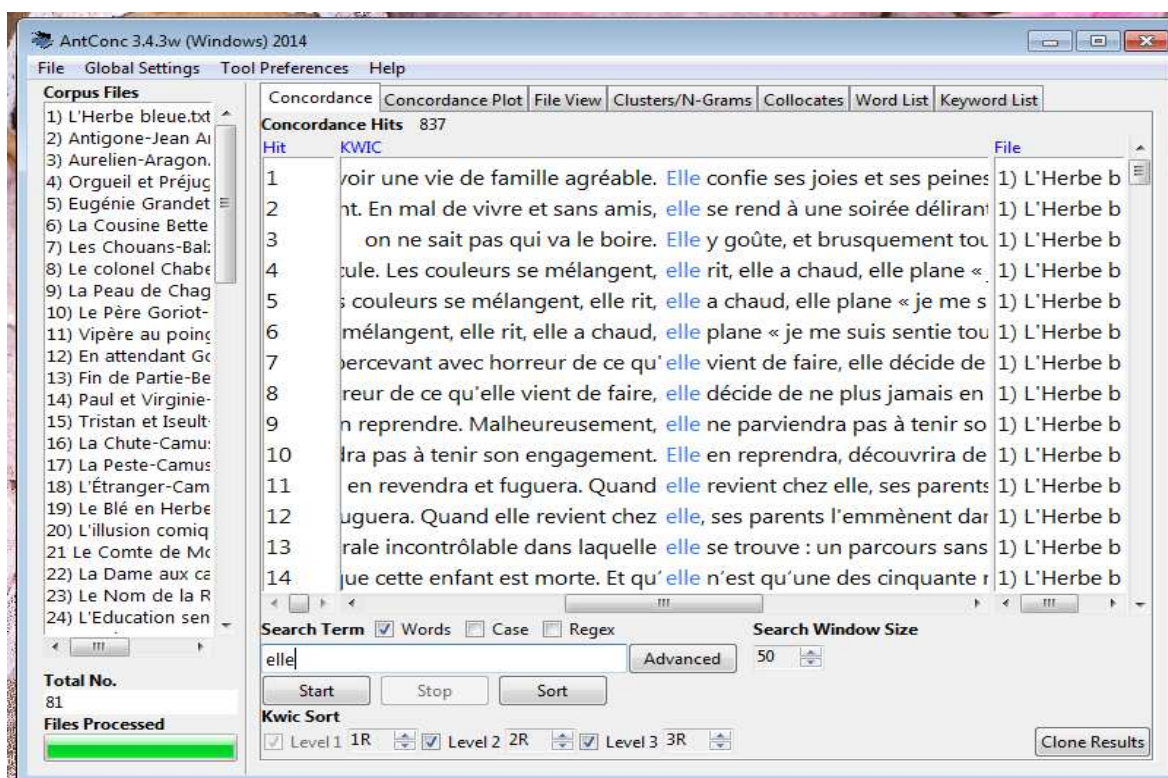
AntConc 3.4.3w (Windows) 2014

File Global Settings Tool Preferences Help

Corpus Files
1) L'Herbe bleue.txt
2) Antigone-Jean A
3) Aurelien-Aragon.
4) Orgueil et Préjug
5) Eugénie Grandet
6) La Cousine Bette
7) Les Chouans-Bal:
8) Le colonel Chabe
9) La Peau de Chag
10) Le Père Goriot-
11) Vipère au poing
12) En attendant Gc
13) Fin de Partie-Be
14) Paul et Virginie-
15) Tristan et Iseult
16) La Chute-Camu:
17) La Peste-Camus
18) L'Étranger-Cam
19) Le Blé en Herbe
20) L'illusion comiq
21 Le Comte de Mc
22) La Dame aux ca
23) Le Nom de la R
24) L'Education sen

Total No.
81
Files Processed

Concordance | Concordance Plot | File View | Clusters/N-Grams | Collocates | Word List | Keyword List

Concordance Hits 837

| Hit | KWIC | File |
|---|---|---|
| 1 | voir une vie de famille agréable. Elle confie ses joies et ses peines | 1) L'Herbe b |
| 2 | nt. En mal de vivre et sans amis, elle se rend à une soirée déliran | 1) L'Herbe b |
| 3 | on ne sait pas qui va le boire. Elle y goûte, et brusquement tou | 1) L'Herbe b |
| 4 | cule. Les couleurs se mélangent, elle rit, elle a chaud, elle plane « | 1) L'Herbe b |
| 5 | couleurs se mélangent, elle rit, elle a chaud, elle plane « je me s | 1) L'Herbe b |
| 6 | mélangent, elle rit, elle a chaud, elle plane « je me suis sentie tou | 1) L'Herbe b |
| 7 | percevant avec horreur de ce qu' elle vient de faire, elle décide de | 1) L'Herbe b |
| 8 | reur de ce qu'elle vient de faire, elle décide de ne plus jamais en | 1) L'Herbe b |
| 9 | n reprendre. Malheureusement, elle ne parviendra pas à tenir so | 1) L'Herbe b |
| 10 | dra pas à tenir son engagement. Elle en reprendra, découvrira de | 1) L'Herbe b |
| 11 | en revendra et fuguera. Quand elle revient chez elle, ses parents | 1) L'Herbe b |
| 12 | uguera. Quand elle revient chez elle, ses parents l'emmènent dar | 1) L'Herbe b |
| 13 | rale incontrôlable dans laquelle elle se trouve : un parcours sans | 1) L'Herbe b |
| 14 | que cette enfant est morte. Et qu' elle n'est qu'une des cinquante | 1) L'Herbe b |

Search Term ☑ Words ☐ Case ☐ Regex
elle
Advanced
Search Window Size
50
Start Stop Sort
Kwic Sort
Level 1 1R ☑ Level 2 2R ☑ Level 3 3R
Clone Results